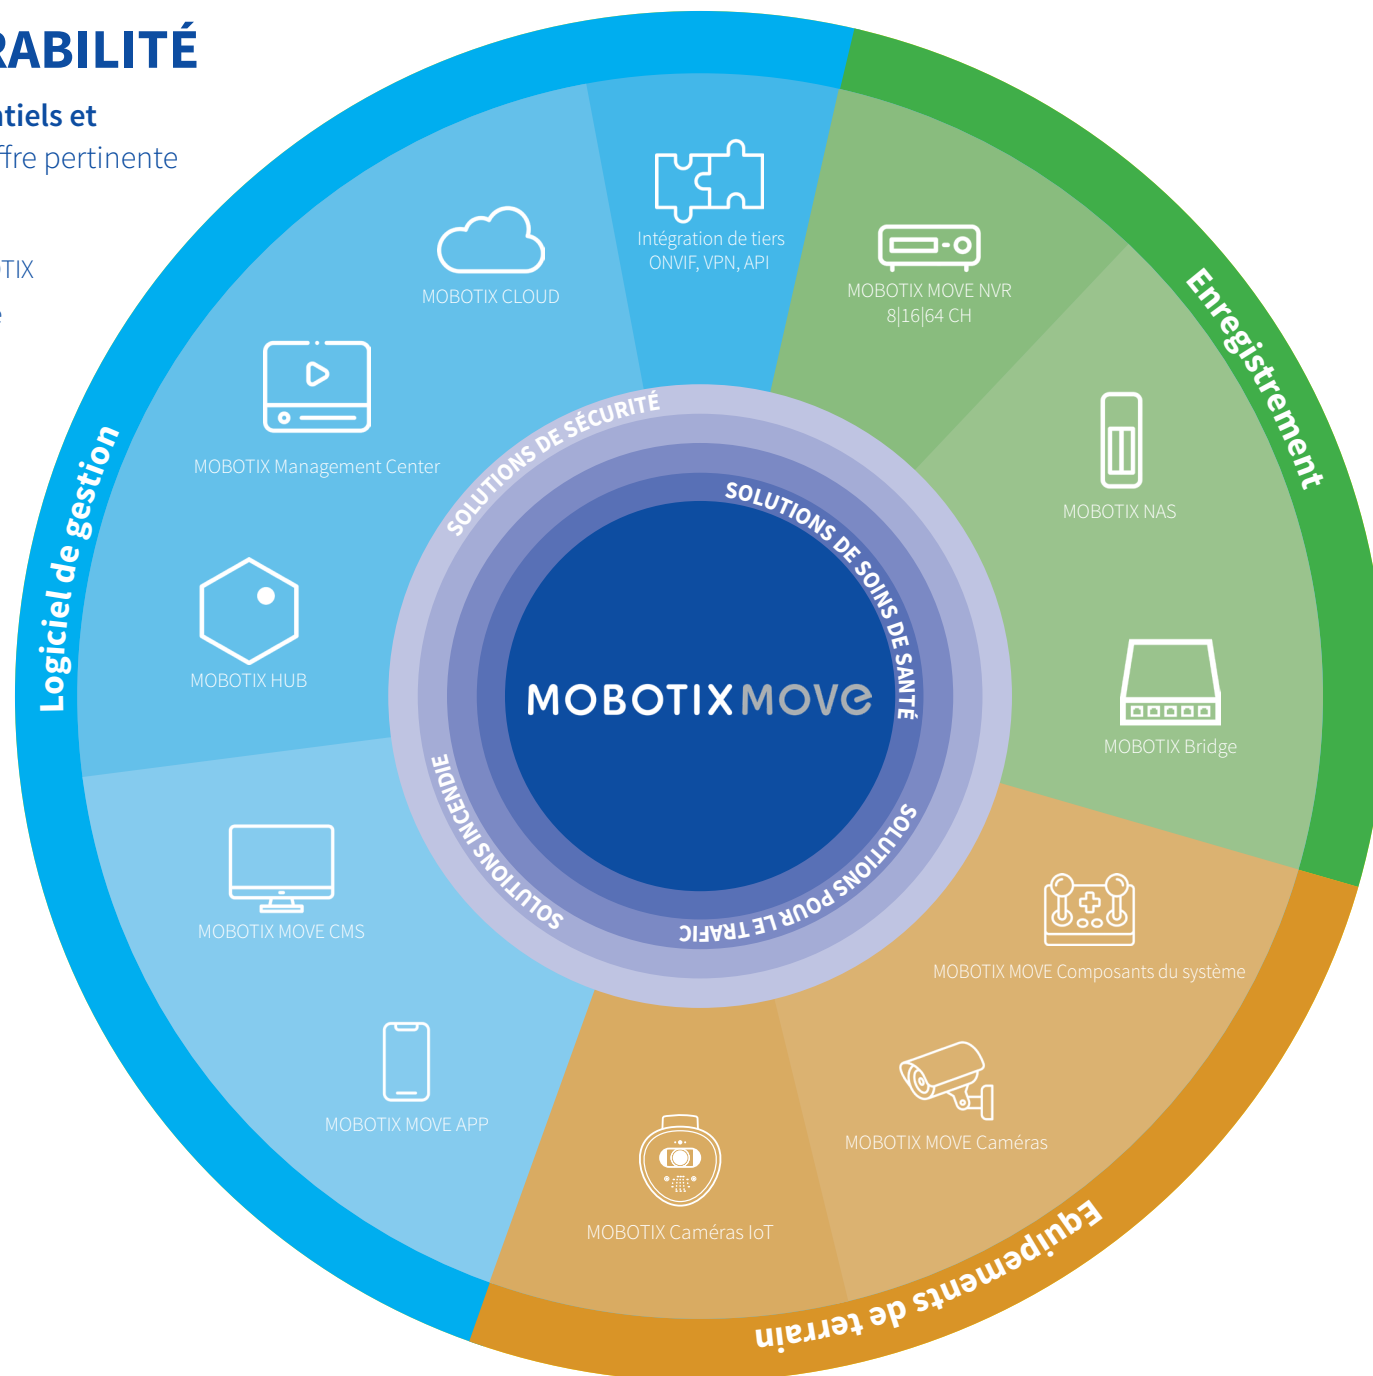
RABILITÉ

tiels et
ffre pertinente

TIX

Intégration de tiers
ONVIF, VPN, API

MOBOTIX CLOUD

MOBOTIX MOVE NVR
8|16|64 CH

Enregistrement

MOBOTIX Management Center

MOBOTIX NAS

Logiciel de gestion

SOLUTIONS DE SÉCURITÉ

SOLUTIONS DE SOINS DE SANTÉ

MOBOTIX HUB

MOBOTIX MOVE

MOBOTIX Bridge

SOLUTIONS INCENDIE

SOLUTIONS POUR LE TRAFIC

MOBOTIX MOVE CMS

MOBOTIX MOVE Composants du système

MOBOTIX MOVE APP

MOBOTIX MOVE Caméras

MOBOTIX Caméras IoT

Equipements de terrain